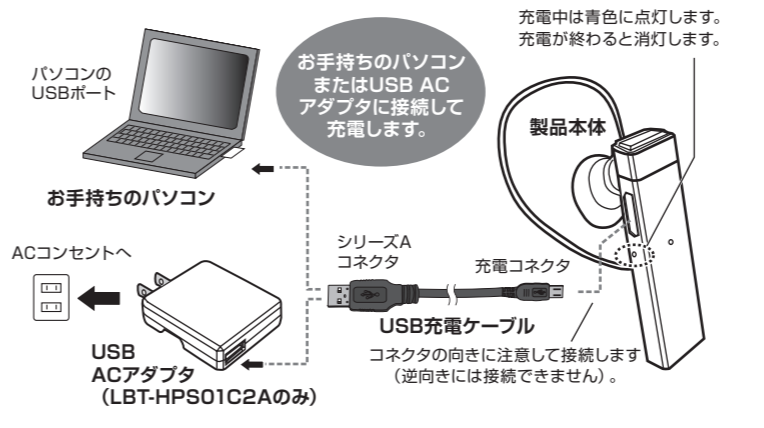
パソコンの
USBポート

お手持ちのパソコンまたはUSB ACアダプタに接続して充電します。

充電中は青色に点灯します。
充電が終わると消灯します。

製品本体

お手持ちのパソコン

ACコンセントへ

シリーズA
コネクタ

充電コネクタ

USB充電ケーブル

コネクタの向きに注意して接続します
（逆向きには接続できません）。

USB
ACアダプタ
（LBT-HPS01C2Aのみ）